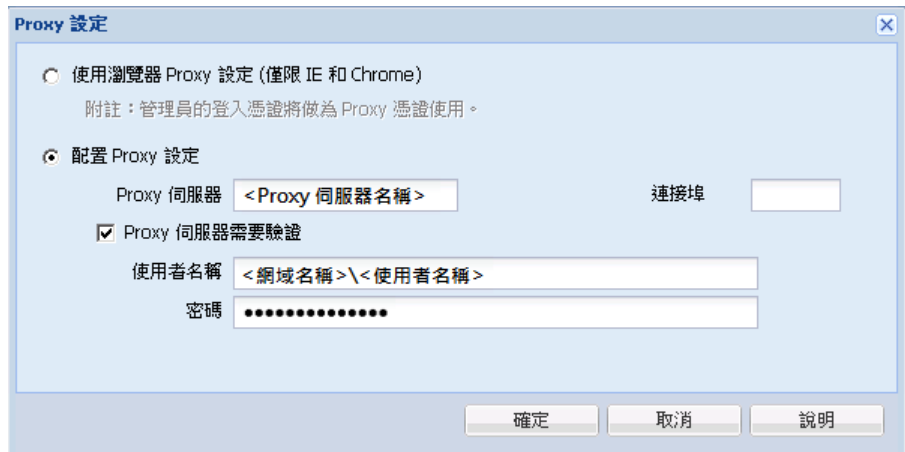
Proxy 設定

使用瀏覽器 Proxy 設定 (僅限 IE 和 Chrome)

附註：管理員的登入憑證將做為 Proxy 憑證使用。

配置 Proxy 設定

Proxy 伺服器 <Proxy 伺服器名稱>

連接埠

Proxy 伺服器需要驗證

使用者名稱 <網域名稱>\<使用者名稱>

密碼 •••••••••••••••

確定 取消 說明